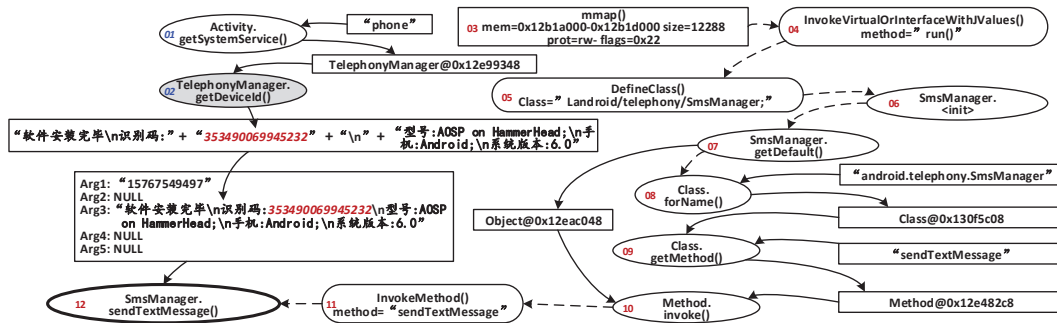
01 Activity. getSystemService()

“phone”

TelephonyManager@0x12e99348

02 TelephonyManager. getDeviceId()

“软件安装完毕\n识别码:”+“353490069945232”+“\n”+“型号:AOSP on HammerHead;\n手机:Android;\n系统版本:6.0”

Arg1: “15767549497”
Arg2: NULL
Arg3: “软件安装完毕\n识别码:353490069945232\n型号:AOSP on HammerHead;\n手机:Android;\n系统版本:6.0”
Arg4: NULL
Arg5: NULL

12 SmsManager. sendTextMessage()

11 InvokeMethod() method=“sendTextMessage”

03 mmap() mem=0x12b1a000-0x12b1d000 size=12288 prot=rw- flags=0x22

04 InvokeVirtualOrInterfaceWithJValues() method=”run()”

05 DefineClass() Class=”Landroid/telephony/SmsManager;”

06 SmsManager. <init>

07 SmsManager. getDefault()

Object@0x12eac048

08 Class. forName()

“android.telephony.SmsManager”

Class@0x130f5c08

09 Class. getMethod()

“sendTextMessage”

Method@0x12e482c8

10 Method. invoke()